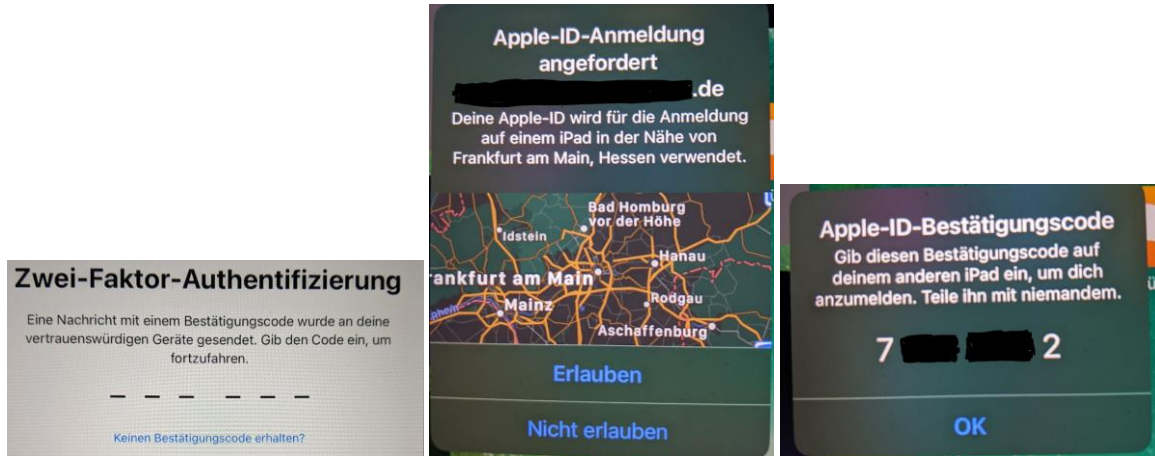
Zwei-Faktor-Authentifizierung

Eine Nachricht mit einem Bestätigungscode wurde an deine vertrauenswürdigen Geräte gesendet. Gib den Code ein, um fortzufahren.

_ _ _ _ _ _

Keinen Bestätigungscode erhalten?

Apple-ID-Anmeldung angefordert

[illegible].de

Deine Apple-ID wird für die Anmeldung auf einem iPad in der Nähe von Frankfurt am Main, Hessen verwendet.

Bad Homburg vor der Höhe
Idstein
Hanau
rankfurt am Main
Mainz
Rodgau
Aschaffenburg
Rhein

Erlauben

Nicht erlauben

Apple-ID-Bestätigungscode

Gib diesen Bestätigungscode auf deinem anderen iPad ein, um dich anzumelden. Teile ihn mit niemandem.

7 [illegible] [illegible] 2

OK